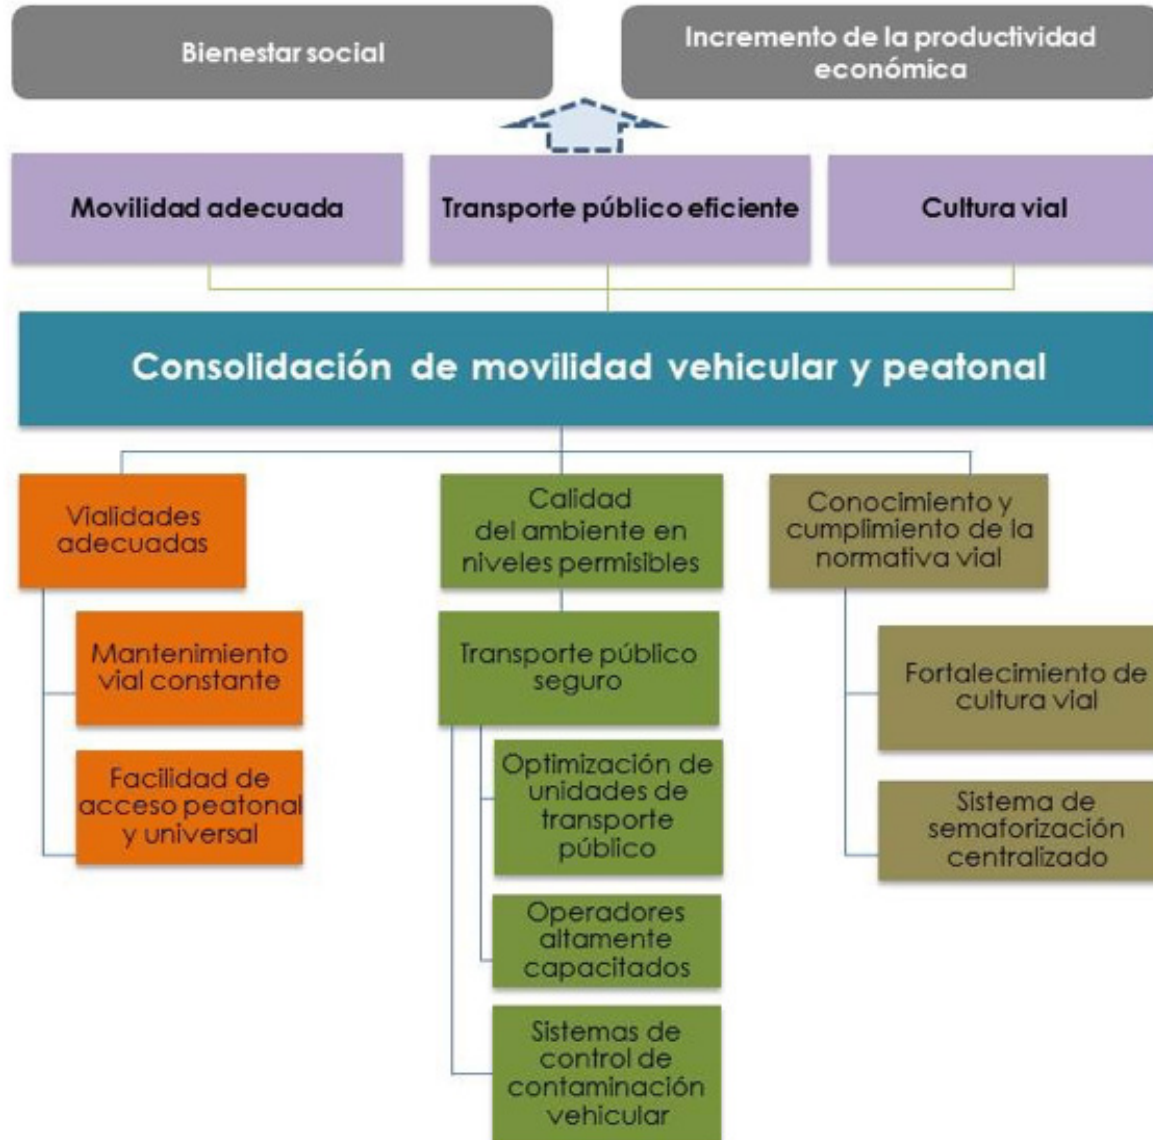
Bienestar social

Incremento de la productividad económica

Movilidad adecuada

Transporte público eficiente

Cultura vial

Consolidación de movilidad vehicular y peatonal

Vialidades adecuadas

Mantenimiento vial constante

Facilidad de acceso peatonal y universal

Calidad del ambiente en niveles permisibles

Transporte público seguro

Optimización de unidades de transporte público

Operadores altamente capacitados

Sistemas de control de contaminación vehicular

Conocimiento y cumplimiento de la normativa vial

Fortalecimiento de cultura vial

Sistema de semaforización centralizado